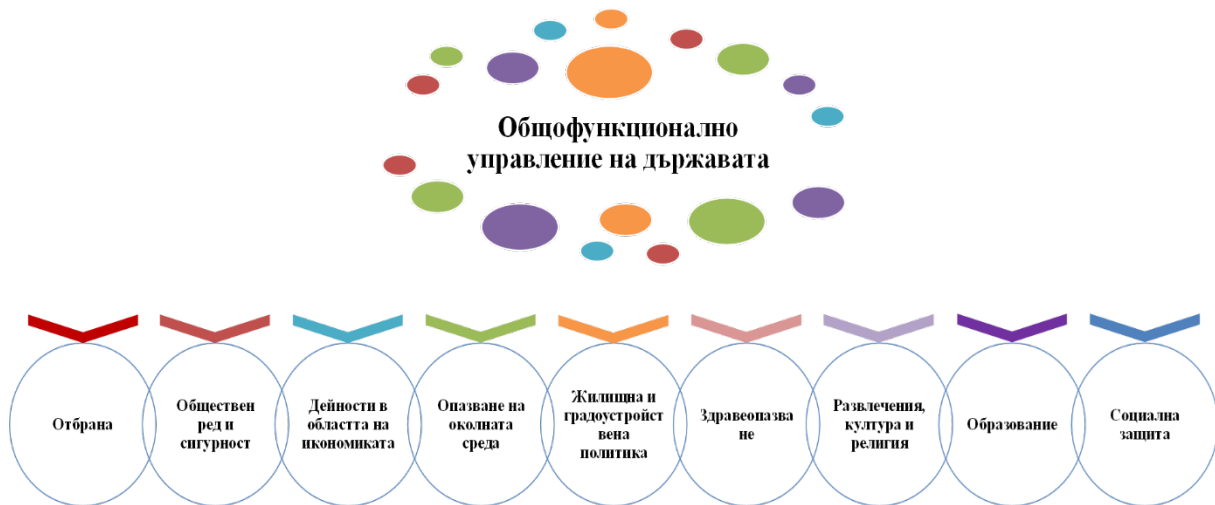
Общофункционално управление на държавата

Отбрана

Обществен ред и сигурност

Дейности в областта на икономиката

Опазване на околната среда

Жилищна и градоустройст вена политика

Здравеопазва не

Развлечения, култура и религия

Образование

Социална защита